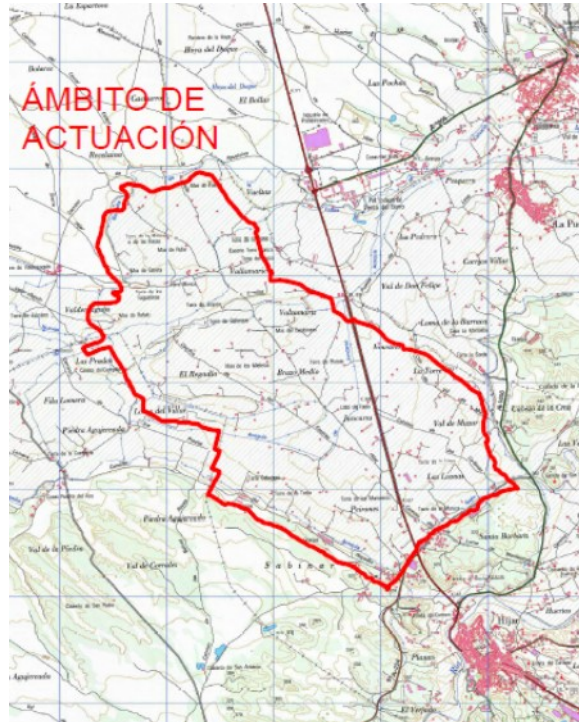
ÁMBITO DE ACTUACIÓN

La Espartosa
Hoya del Duque
El Bollar
Las Pochas
Vallemarin
Valdeagrado
Las Pradas
El Regadío
Brazo Medio
La Sierra
Val de Don Felipe
Loma de la Barraca
Val de Masué
Las Lomas
Lomas del Valle
Fila Lomera
Piedra Agujereada
Val de Piedra
Val de Cerrado
Sabinar
Santa Bárbara
Pirineos
Planas
Híjar
La Puebla
Cabezo de la Cruz
Corrales Viñas
Las Pedreras
Pasajero
El Campillo
Huertos